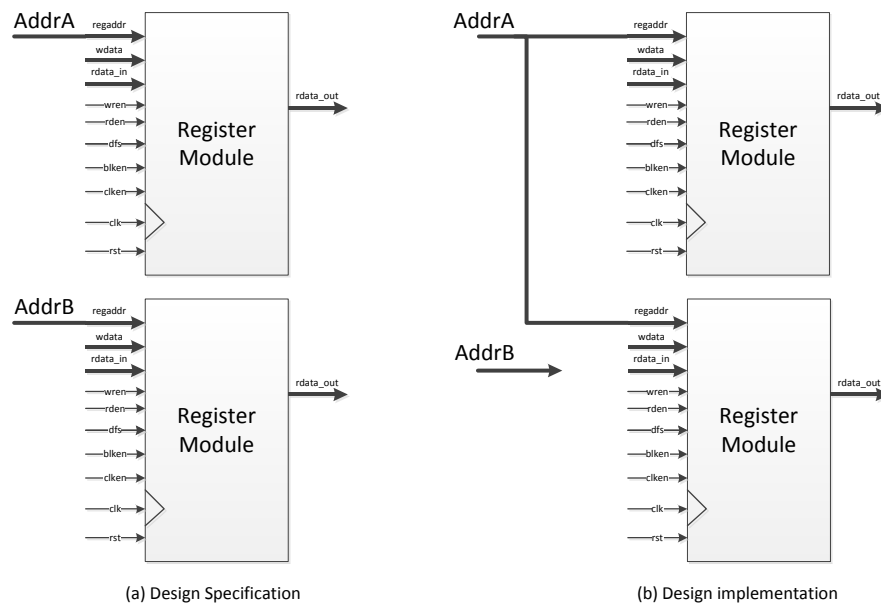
AddrA
regaddr
wdata
rdata_in
wren
rden
dfs
blken
clken
clk
rst
Register Module
rdata_out

AddrB
regaddr
wdata
rdata_in
wren
rden
dfs
blken
clken
clk
rst
Register Module
rdata_out

(a) Design Specification

AddrA
regaddr
wdata
rdata_in
wren
rden
dfs
blken
clken
clk
rst
Register Module
rdata_out

AddrB
regaddr
wdata
rdata_in
wren
rden
dfs
blken
clken
clk
rst
Register Module
rdata_out

(b) Design implementation